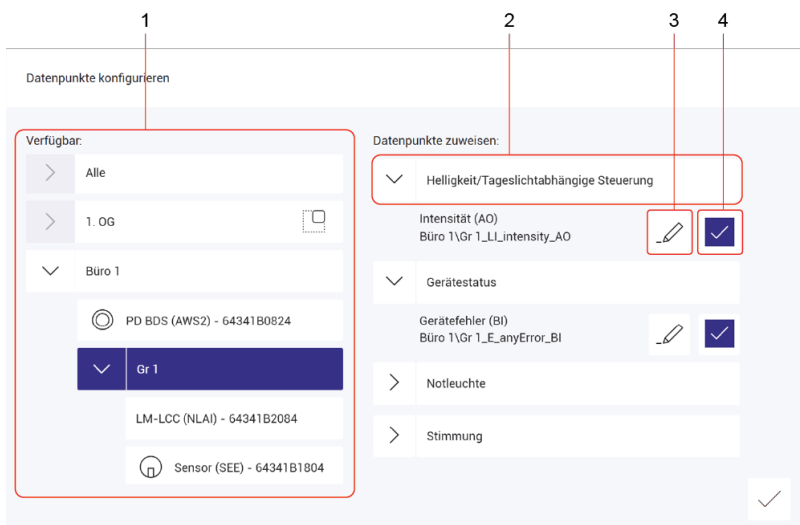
1

2

3

4

Datenpunkte konfigurieren

Verfügbar:

Alle

1. OG

Büro 1

PD BDS (AWS2) - 64341B0824

Gr 1

LM-LCC (NLAI) - 64341B2084

Sensor (SEE) - 64341B1804

Datenpunkte zuweisen:

Helligkeit/Tageslichtabhängige Steuerung

Intensität (AO)
Büro 1\Gr 1_LI_intensity_AO

Gerätestatus

Gerätefehler (BI)
Büro 1\Gr 1_E_anyError_BI

Notleuchte

Stimmung